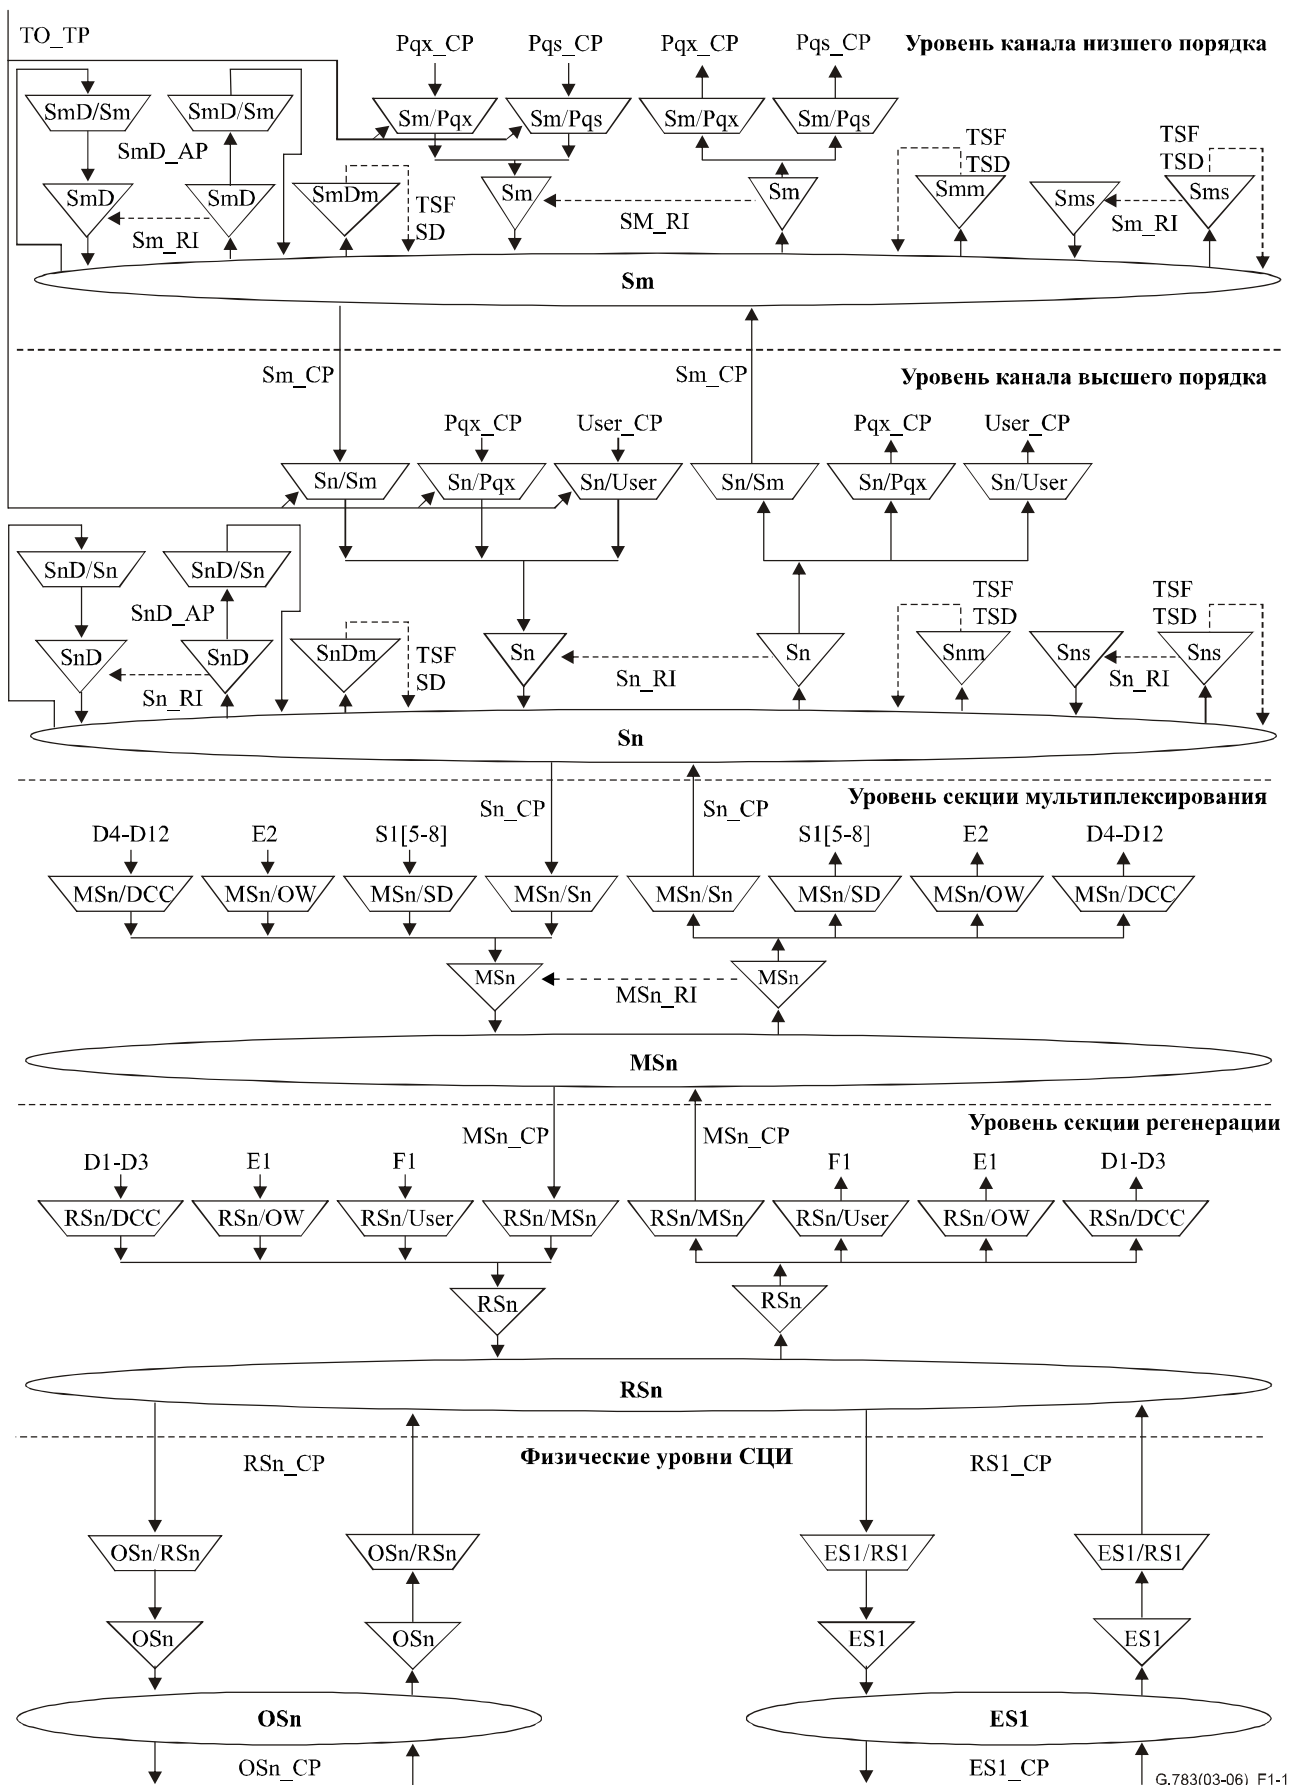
TO_TP

Pqx_CP Pqs_CP Pqx_CP Pqs_CP

Уровень канала низшего порядка

SmD/Sm SmD/Sm Sm/Pqx Sm/Pqs Sm/Pqx Sm/Pqs

SmD_AP

TSF TSD TSF TSD

SmD SmD SmDm TSF SD Sm SM_RI Sm Smm Sms Sms

Sm_RI Sm_RI

Sm

Sm_CP Sm_CP

Уровень канала высшего порядка

Pqx_CP User_CP Pqx_CP User_CP

Sn/Sm Sn/Pqx Sn/User Sn/Sm Sn/Pqx Sn/User

SnD/Sn SnD/Sn

SnD_AP

TSF TSD TSF TSD

SnD SnD SnDm TSF SD Sn Sn_RI Sn Snm Sns Sns

Sn_RI Sn_RI

Sn

Sn_CP Sn_CP

Уровень секции мультиплексирования

D4-D12 E2 S1[5-8] S1[5-8] E2 D4-D12

MSn/DCC MSn/OW MSn/SD MSn/Sn MSn/Sn MSn/SD MSn/OW MSn/DCC

MSn MSn_RI MSn

MSn

MSn_CP MSn_CP

Уровень секции регенерации

D1-D3 E1 F1 F1 E1 D1-D3

RSn/DCC RSn/OW RSn/User RSn/MSn RSn/MSn RSn/User RSn/OW RSn/DCC

RSn RSn

RSn

Физические уровни СЦИ

RSn_CP RS1_CP

OSn/RSn OSn/RSn ES1/RS1 ES1/RS1

OSn OSn ES1 ES1

OSn ES1

OSn_CP ES1_CP

G.783(03-06)_F1-1